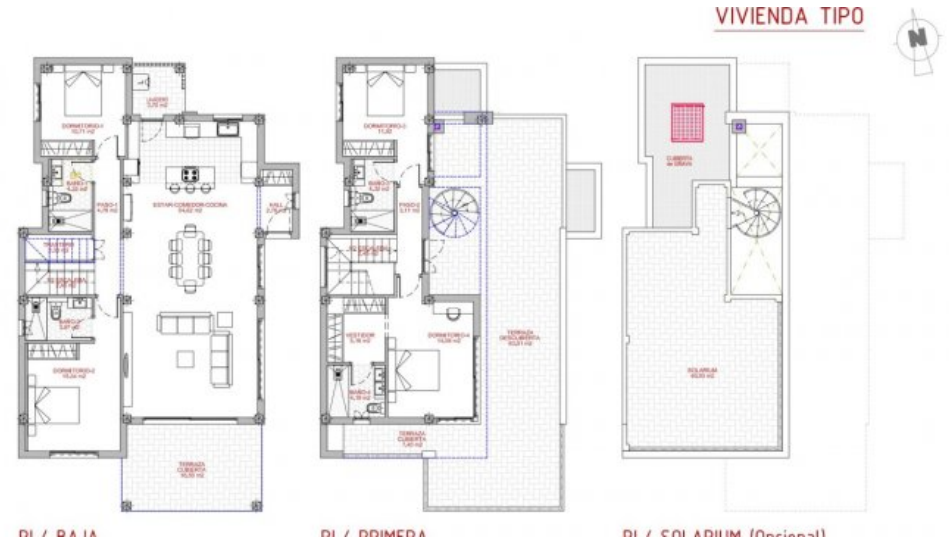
VIVIENDA TIPO

N

DORMITORIO-1
10,71 m2

LAVADERO
3,72 m2

ESTAR-COMEDOR-COCINA
54,62 m2

BAÑO-1
4,20 m2

PASO-1
4,76 m2

HALL
2,75 m2

BAÑO-2
3,67 m2

DORMITORIO-2
10,04 m2

TERRAZA
CUBIERTA
16,55 m2

DORMITORIO-3
11,02

BAÑO-3

PASO-2
5,17 m2

VESTIDOR
5,16 m2

DORMITORIO-4
14,09 m2

BAÑO-4
4,35 m2

TERRAZA
CUBIERTA
7,40 m2

TERRAZA
DESCUBIERTA
43,21 m2

CUBIERTA
de GRAVA

SOLARIUM
49,00 m2

PL/ BAJA

PL/ PRIMERA

PL/ SOLARIUM (Opcional)